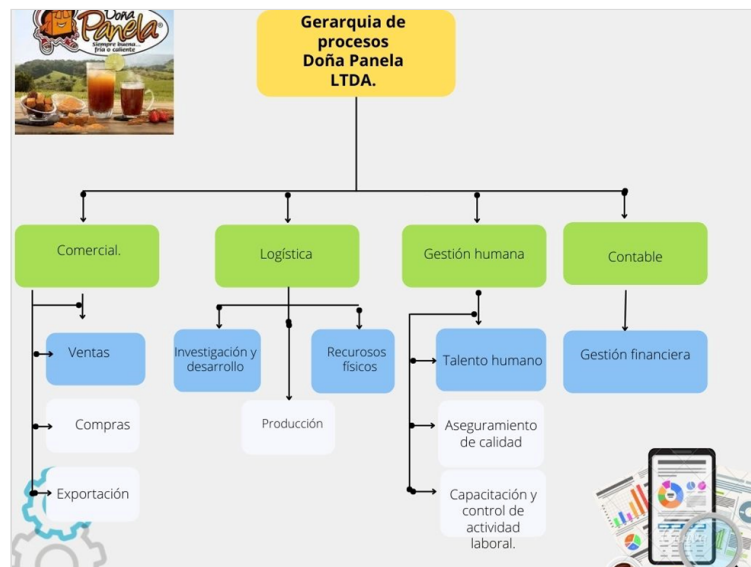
Doña Panela
Siempre bueno... frío o caliente

Gerarquia de procesos Doña Panela LTDA.

Comercial.

Ventas

Compras

Exportación

Logística

Investigación y desarrollo

Producción

Recursos físicos

Gestión humana

Talento humano

Aseguramiento de calidad

Capacitación y control de actividad laboral.

Contable

Gestión financiera